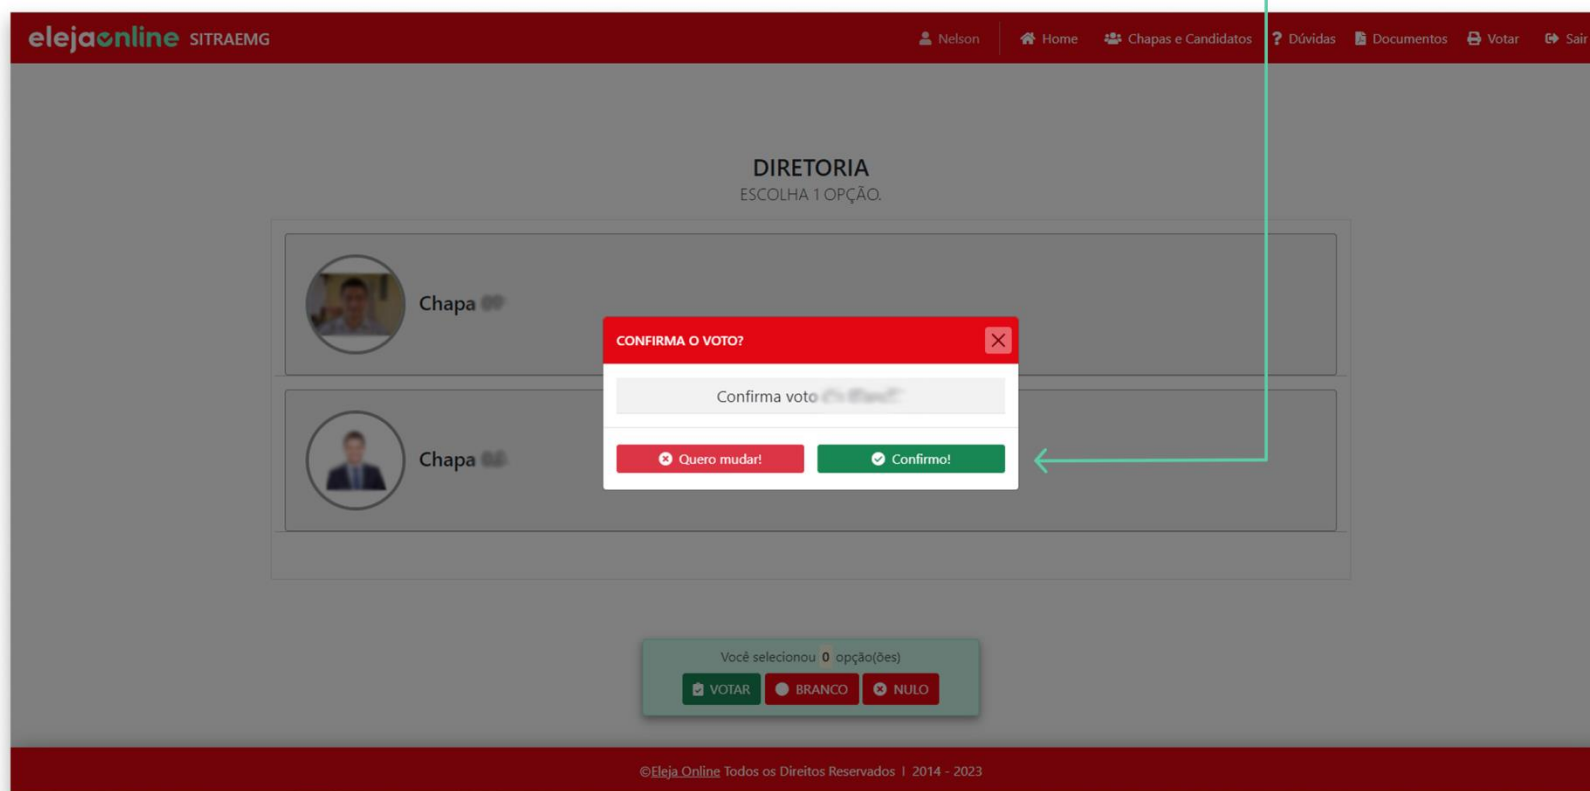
elejaonline SITRAEMG

Nelson | Home | Chapas e Candidatos | Dúvidas | Documentos | Votar | Sair

DIRETORIA
ESCOLHA 1 OPÇÃO.

Chapa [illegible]

Chapa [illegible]

CONFIRMA O VOTO?

Confirma voto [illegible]

Quero mudar! | Confirmo!

Você selecionou 0 opção(ões)

VOTAR | BRANCO | NULO

©Eleja Online Todos os Direitos Reservados | 2014 - 2023